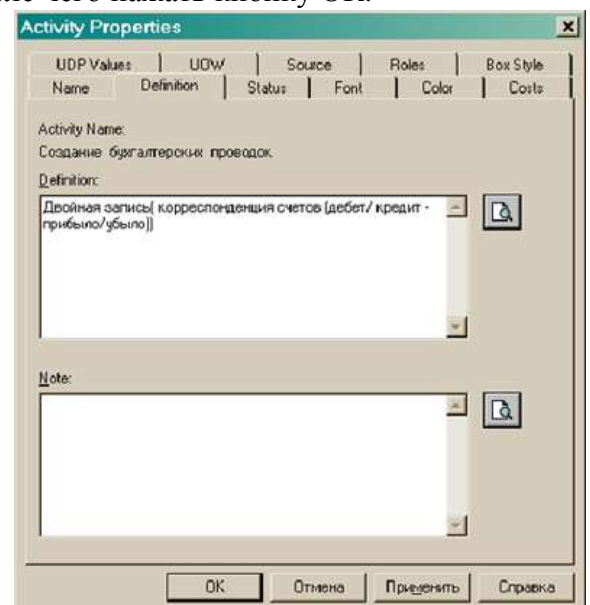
Activity Properties

UDP Values | UOW | Source | Roles | Box Style
Name | Definition | Status | Font | Color | Costs

Activity Name:
Создание бухгалтерских проводок

Definition:
Двойная запись( корреспонденция счетов (дебет/ кредит - прибыль/убыль))

Note:

OK | Отмена | Применить | Справка